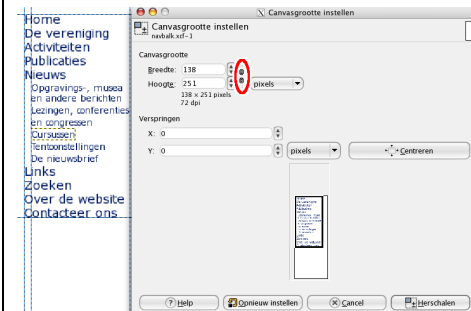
Home
De vereniging
Activiteiten
Publicaties
Nieuws
Opgravings-, musea en andere berichten
Lezingen, conferenties en congressen
Cursussen
Tentoonstellingen
De nieuwsbrief
Links
Zoeken
Over de website
Contacteer ons

Canvasgrootte instellen

Canvasgrootte instellen
navbalk.xcf-3

Canvasgrootte
Breedte: 138
Hoogte: 251
pixels
138 × 251 pixels
72 dpi

Verspringen
X: 0
Y: 0
pixels
Centreren

Help
Opnieuw instellen
Cancel
Herschalen